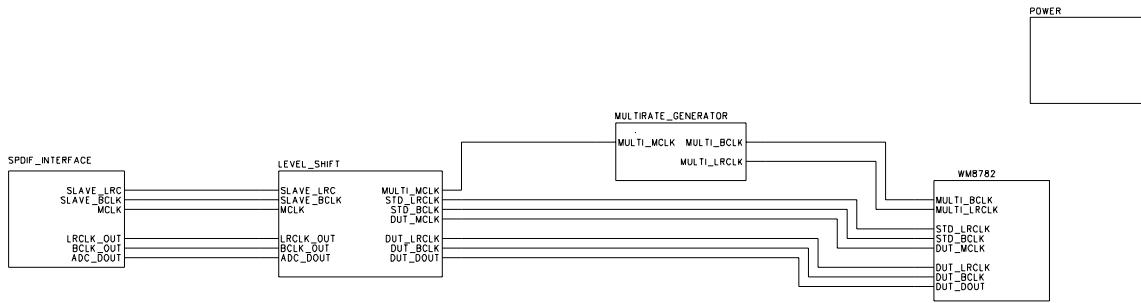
POWER

MULTIRATE_GENERATOR

MULTI_MCLK MULTI_BCLK

MULTI_LRCLK

SPDIF_INTERFACE

SLAVE_LRC
SLAVE_BCLK
MCLK

LRCLK_OUT
BCLK_OUT
ADC_DOUT

LEVEL_SHIFT

SLAVE_LRC
SLAVE_BCLK
MCLK

LRCLK_OUT
BCLK_OUT
ADC_DOUT

MULTI_MCLK
STD_LRCLK
STD_BCLK
DUT_MCLK

DUT_LRCLK
DUT_BCLK
DUT_DOUT

WM8782

MULTI_BCLK
MULTI_LRCLK

STD_LRCLK
STD_BCLK
DUT_MCLK

DUT_LRCLK
DUT_BCLK
DUT_DOUT